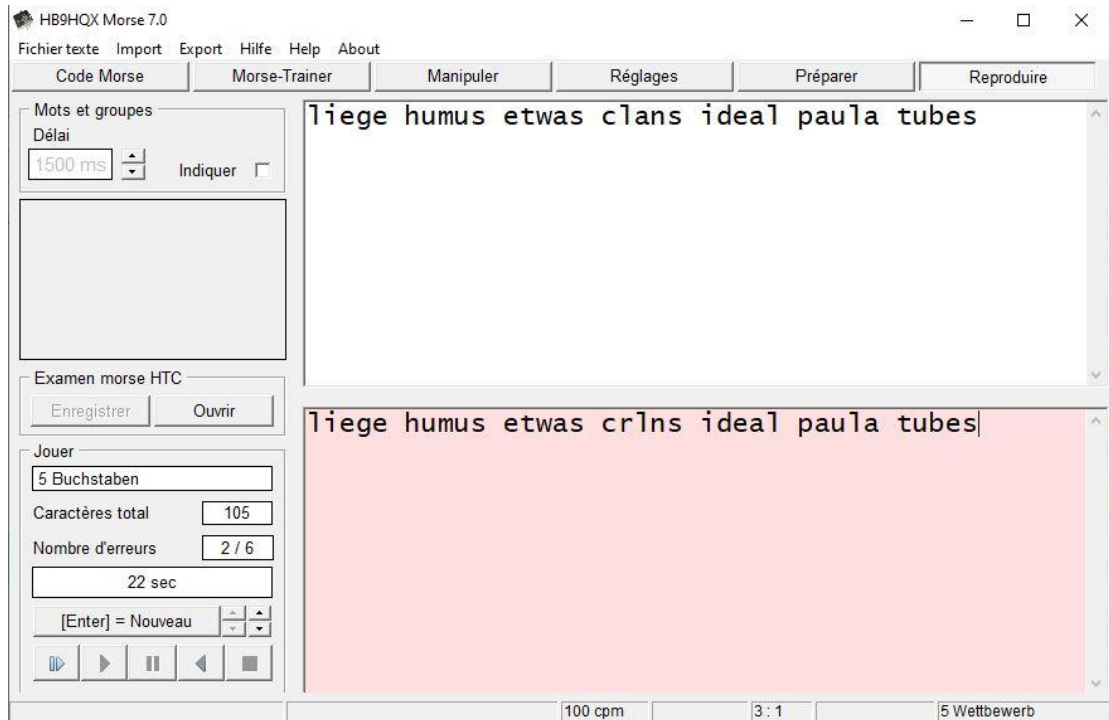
HB9HQX Morse 7.0

Fichier texte Import Export Hilfe Help About

Code Morse | Morse-Trainer | Manipuler | Réglages | Préparer | Reproduire

Mots et groupes
Délai
1500 ms
Indiquer

Examen morse HTC
Enregistrer Ouvrir

Jouer
5 Buchstaben
Caractères total 105
Nombre d'erreurs 2 / 6
22 sec
[Enter] = Nouveau

liege humus etwas clans ideal paula tubes

liege humus etwas crlns ideal paula tubes

100 cpm | 3 : 1 | 5 Wettbewerb